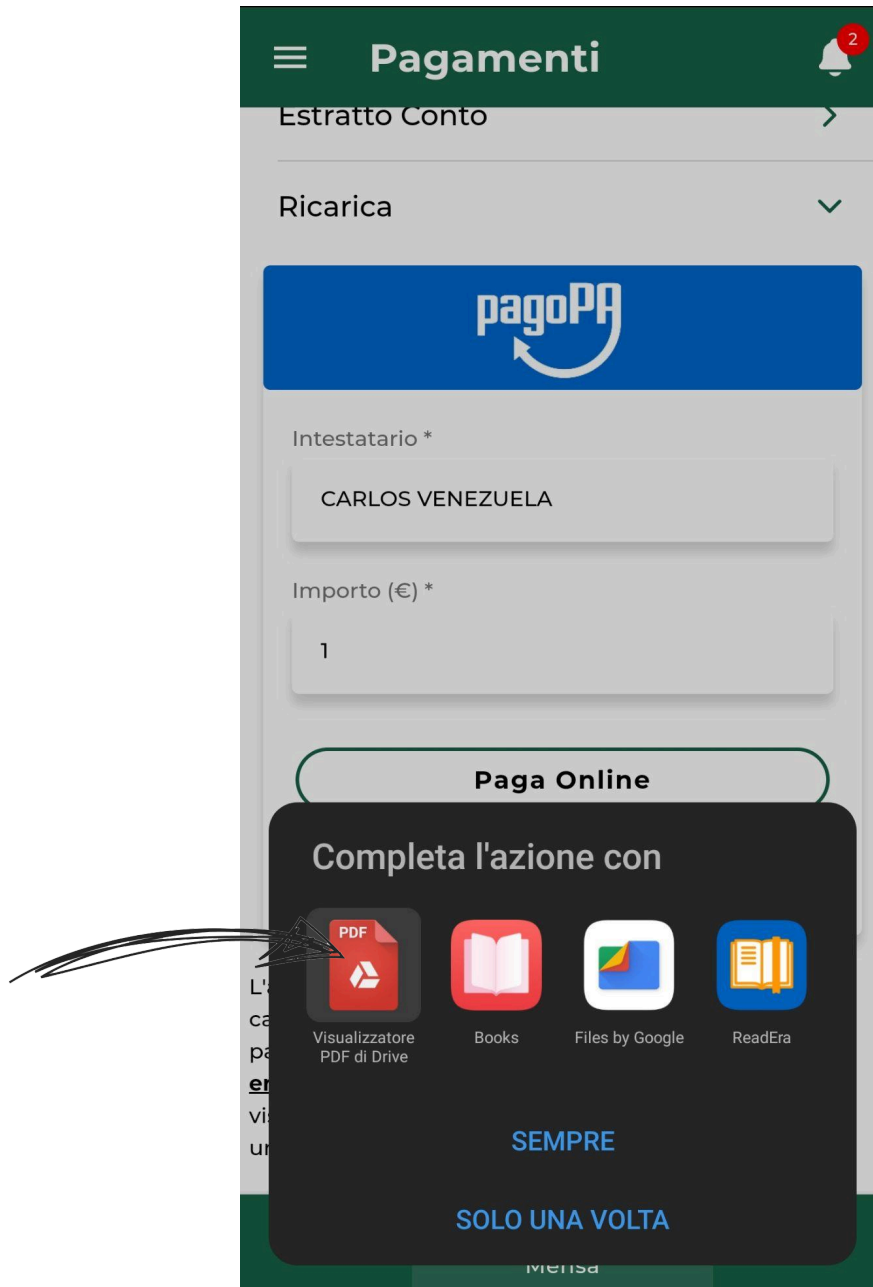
Pagamenti

2

Estratto Conto

Ricarica

pagoPA

Intestatario *

CARLOS VENEZUELA

Importo (€) *

1

Paga Online

Completa l'azione con

PDF

Visualizzatore PDF di Drive

Books

Files by Google

ReadEra

L'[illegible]
ca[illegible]
pa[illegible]
er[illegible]
vis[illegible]
ur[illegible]

SEMPRE

SOLO UNA VOLTA

Mensa